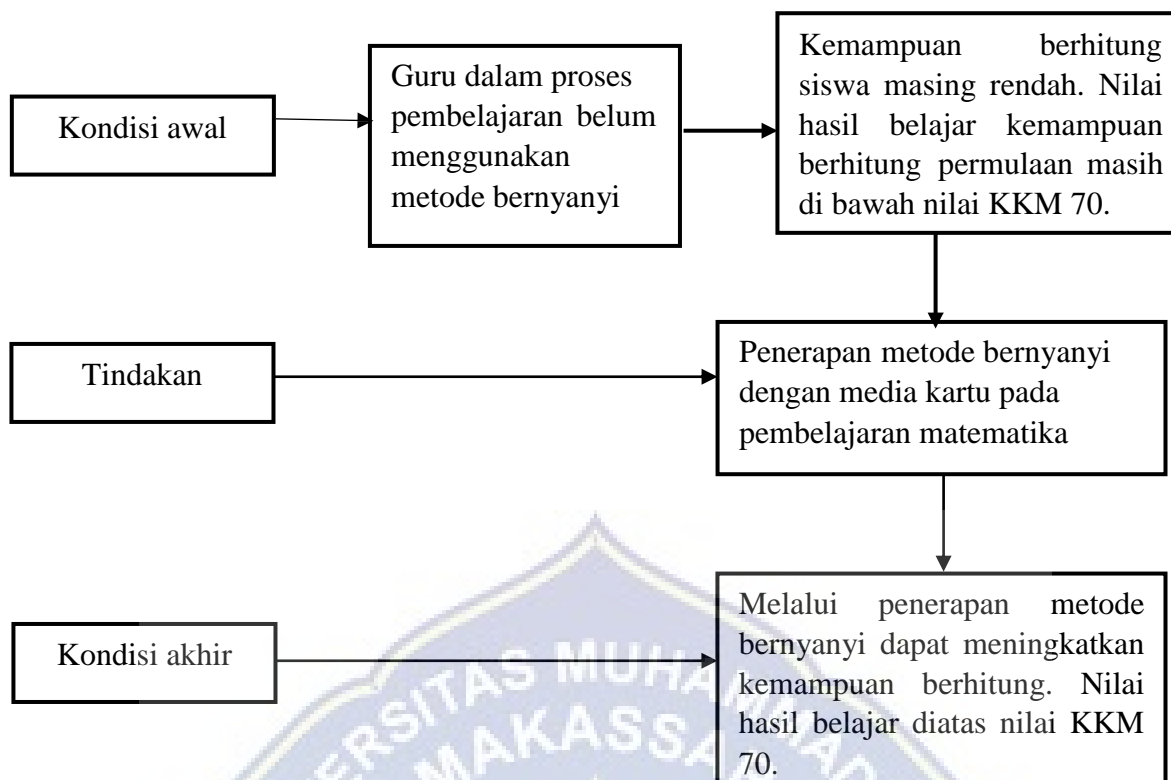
Kondisi awal

Guru dalam proses pembelajaran belum menggunakan metode bernyanyi

Kemampuan berhitung siswa masing rendah. Nilai hasil belajar kemampuan berhitung permulaan masih di bawah nilai KKM 70.

Tindakan

Penerapan metode bernyanyi dengan media kartu pada pembelajaran matematika

Kondisi akhir

Melalui penerapan metode bernyanyi dapat meningkatkan kemampuan berhitung. Nilai hasil belajar diatas nilai KKM 70.

ERSITAS MUHA MAKASSA